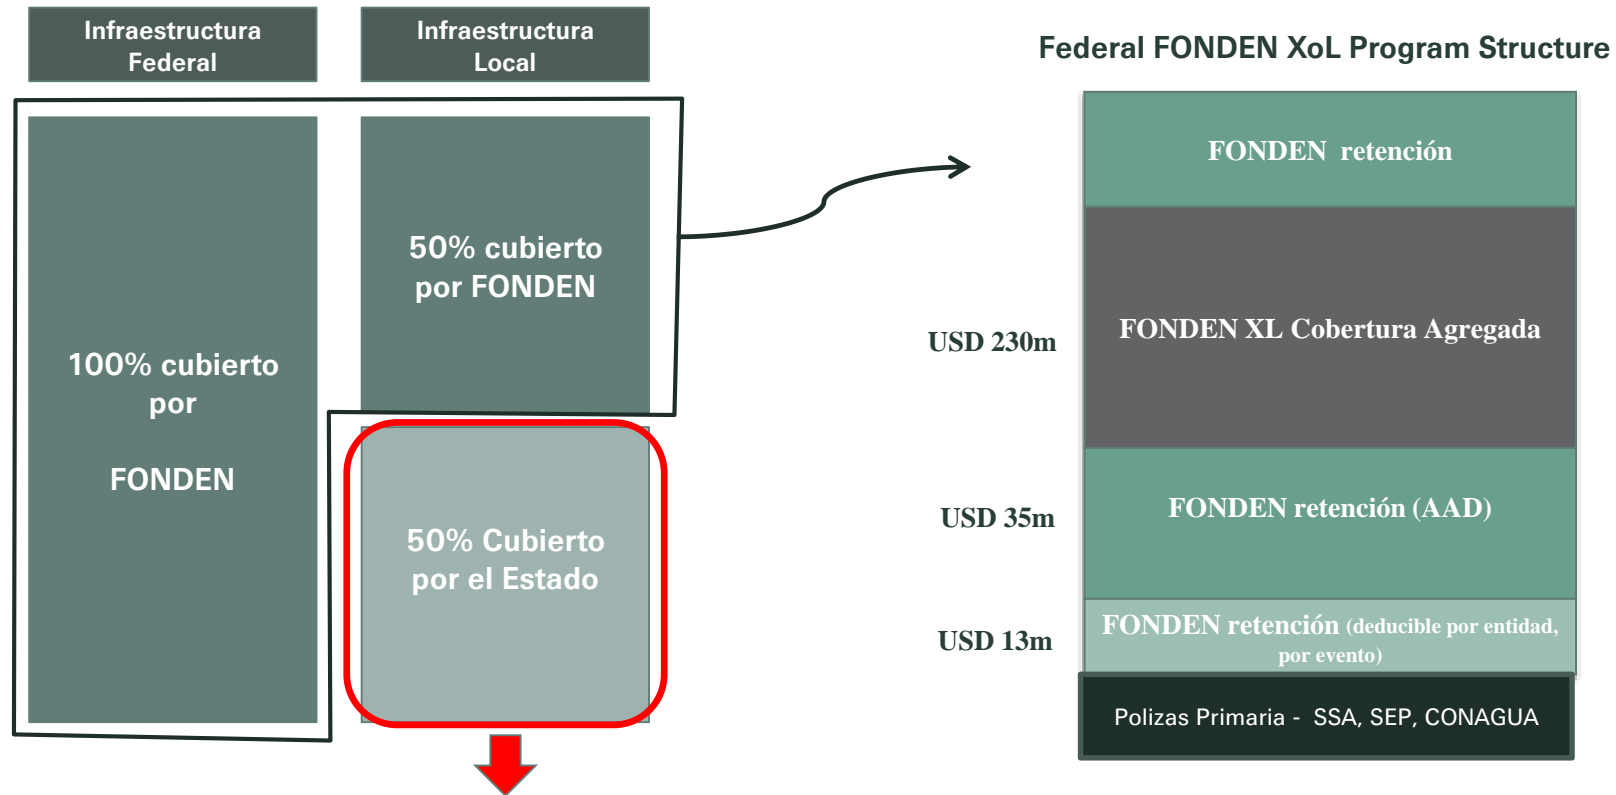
Infraestructura Federal

Infraestructura Local

100% cubierto por

FONDEN

50% cubierto por FONDEN

50% Cubierto por el Estado

Federal FONDEN XoL Program Structure

FONDEN retención

USD 230m

FONDEN XL Cobertura Agregada

USD 35m

FONDEN retención (AAD)

USD 13m

FONDEN retención (deducible por entidad, por evento)

Polizas Primaria - SSA, SEP, CONAGUA